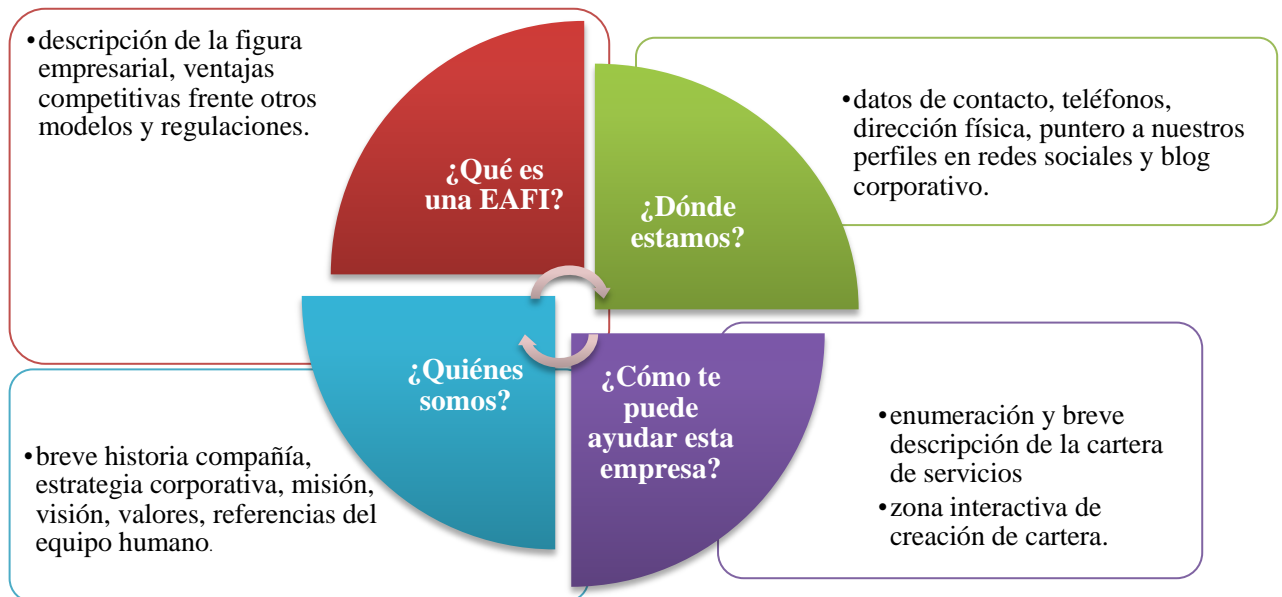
•descripción de la figura empresarial, ventajas competitivas frente otros modelos y regulaciones.

¿Qué es una EAFI?

¿Dónde estamos?

•datos de contacto, teléfonos, dirección física, puntero a nuestros perfiles en redes sociales y blog corporativo.

¿Quiénes somos?

¿Cómo te puede ayudar esta empresa?

•breve historia compañía, estrategia corporativa, misión, visión, valores, referencias del equipo humano.

•enumeración y breve descripción de la cartera de servicios

•zona interactiva de creación de cartera.